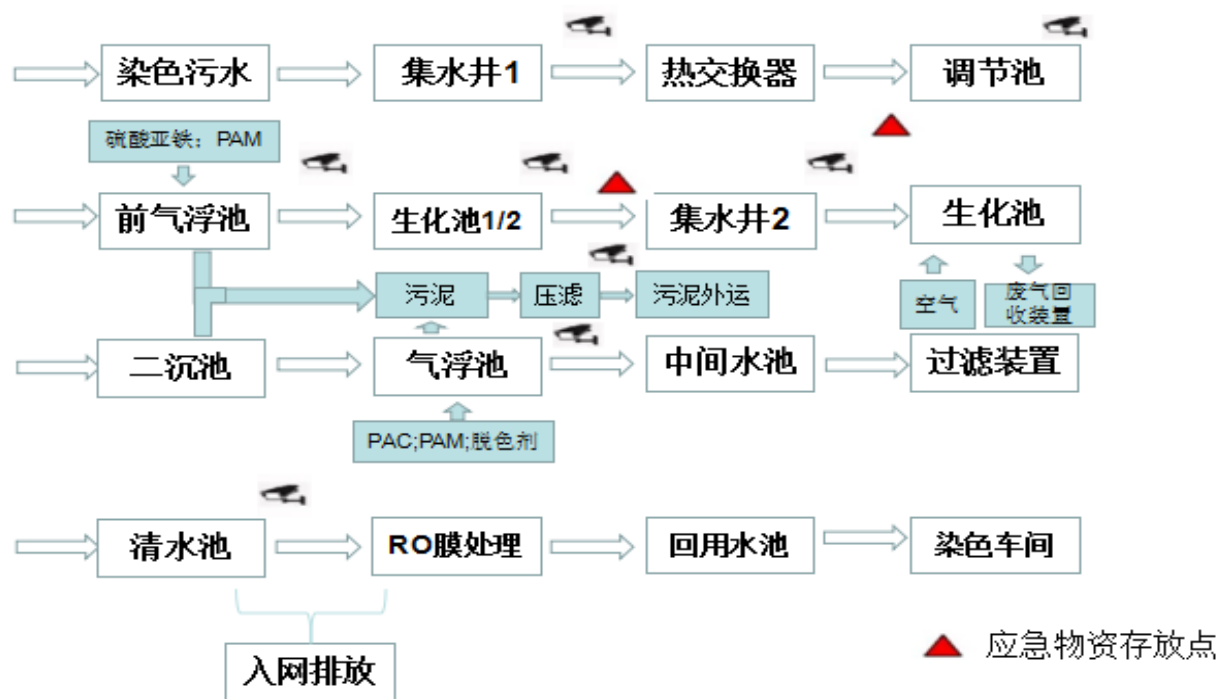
染色污水

集水井1

热交换器

调节池

硫酸亚铁；PAM

前气浮池

生化池1/2

集水井2

生化池

污泥

压滤

污泥外运

空气

废气回收装置

二沉池

气浮池

中间水池

过滤装置

PAC;PAM;脱色剂

清水池

RO膜处理

回用水池

染色车间

入网排放

应急物资存放点